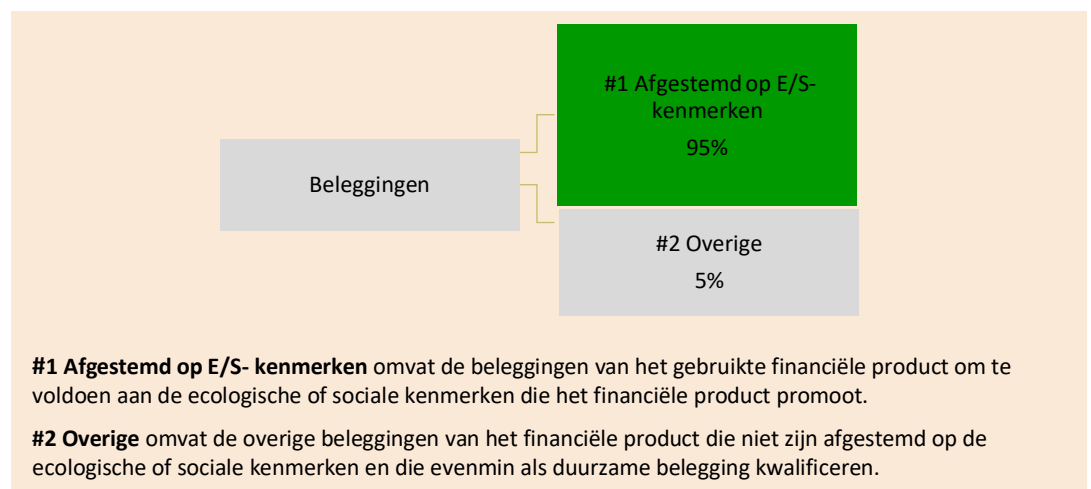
Beleggingen

#1 Afgestemd op E/S-kenmerken
95%

#2 Overige
5%

**#1 Afgestemd op E/S- kenmerken** omvat de beleggingen van het gebruikte financiële product om te voldoen aan de ecologische of sociale kenmerken die het financiële product promoot.

**#2 Overige** omvat de overige beleggingen van het financiële product die niet zijn afgestemd op de ecologische of sociale kenmerken en die evenmin als duurzame belegging kwalificeren.